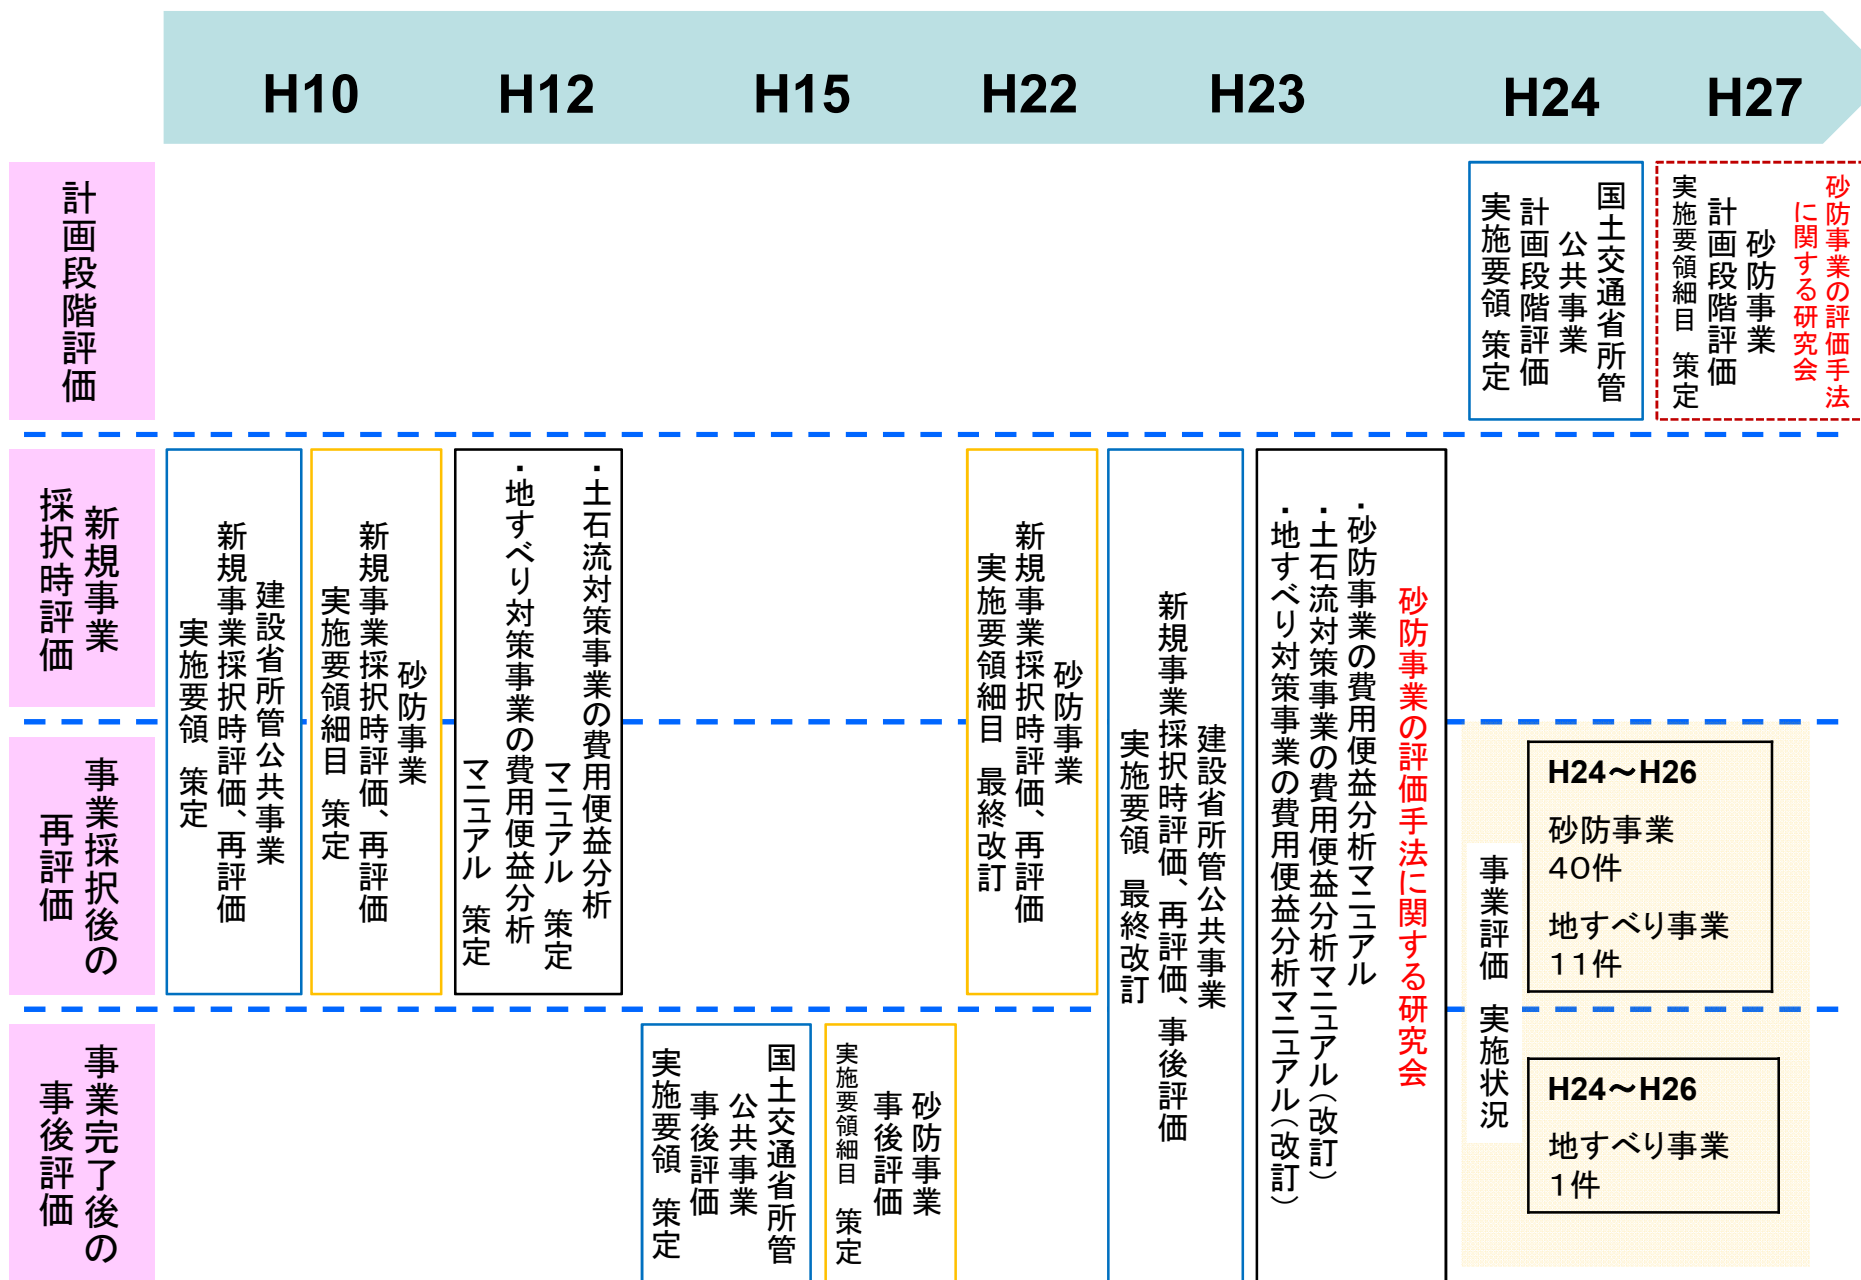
H10 H12 H15 H22 H23 H24 H27

計画段階評価

国土交通省所管 公共事業 計画段階評価 実施要領 策定

砂防事業の評価手法に関する研究会 砂防事業 計画段階評価 実施要領細目 策定

新規事業採択時評価

事業採択後の再評価

事業完了後の事後評価

建設省所管公共事業 新規事業採択時評価、再評価 実施要領 策定

砂防事業 新規事業採択時評価、再評価 実施要領細目 策定

・土石流対策事業の費用便益分析 マニュアル 策定
・地すべり対策事業の費用便益分析 マニュアル 策定

砂防事業 新規事業採択時評価、再評価 実施要領細目 最終改訂

建設省所管公共事業 新規事業採択時評価、再評価、事後評価 実施要領 最終改訂

砂防事業の評価手法に関する研究会
・砂防事業の費用便益分析マニュアル
・土石流対策事業の費用便益分析マニュアル(改訂)
・地すべり対策事業の費用便益分析マニュアル(改訂)

事業評価 実施状況

H24～H26
砂防事業
40件
地すべり事業
11件

H24～H26
地すべり事業
1件

国土交通省所管 公共事業 事後評価 実施要領 策定

砂防事業 事後評価 実施要領細目 策定